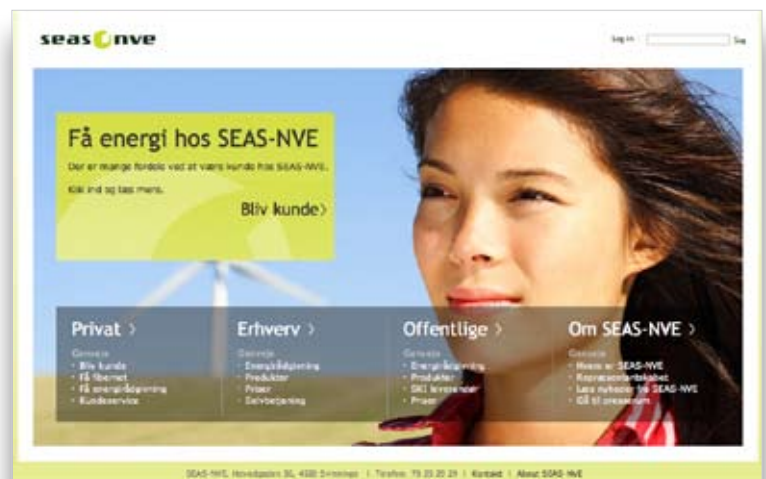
seas nve

Log in Søg

Få energi hos SEAS-NVE

Der er mange fordele ved at være kunde hos SEAS-NVE.

Klik ind og læs mere.

Bliv kunde

Privat

Genveje
• Bliv kunde
• Få fibernet
• Få energirådgivning
• Kundeservice

Erhverv

Genveje
• Energirådgivning
• Produkter
• Priser
• Selvbetjening

Offentlige

Genveje
• Energirådgivning
• Produkter
• SKI leverandør
• Priser

Om SEAS-NVE

Genveje
• Hvem er SEAS-NVE
• Repræsentantskabet
• Læs nyheder fra SEAS-NVE
• Gå til presserum

SEAS-NVE, Hovedgaden 36, 4520 Svinninge | Telefon: 70 29 29 29 | Kontakt | About SEAS-NVE